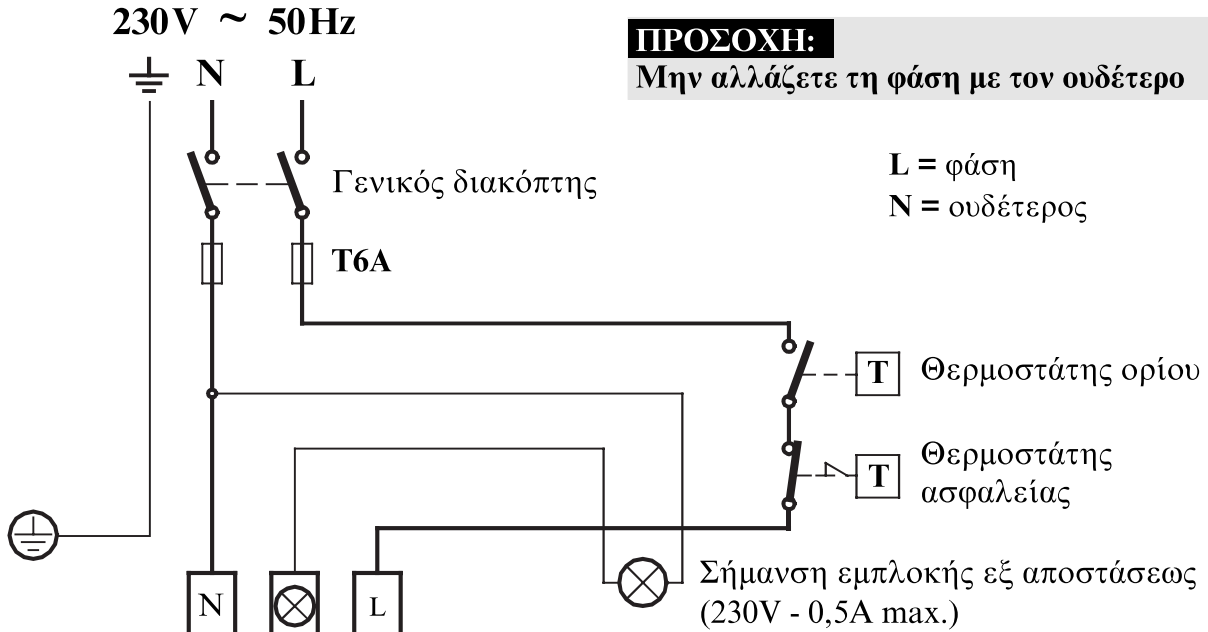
230V ~ 50Hz

N L

ΠΡΟΣΟΧΗ:
Μην αλλάζετε τη φάση με τον ουδέτερο

Γενικός διακόπτης

L = φάση
N = ουδέτερος

T6A

T Θερμοστάτης ορίου

T Θερμοστάτης ασφαλείας

Σήμανση εμπλοκής εξ αποστάσεως (230V - 0,5A max.)

N L